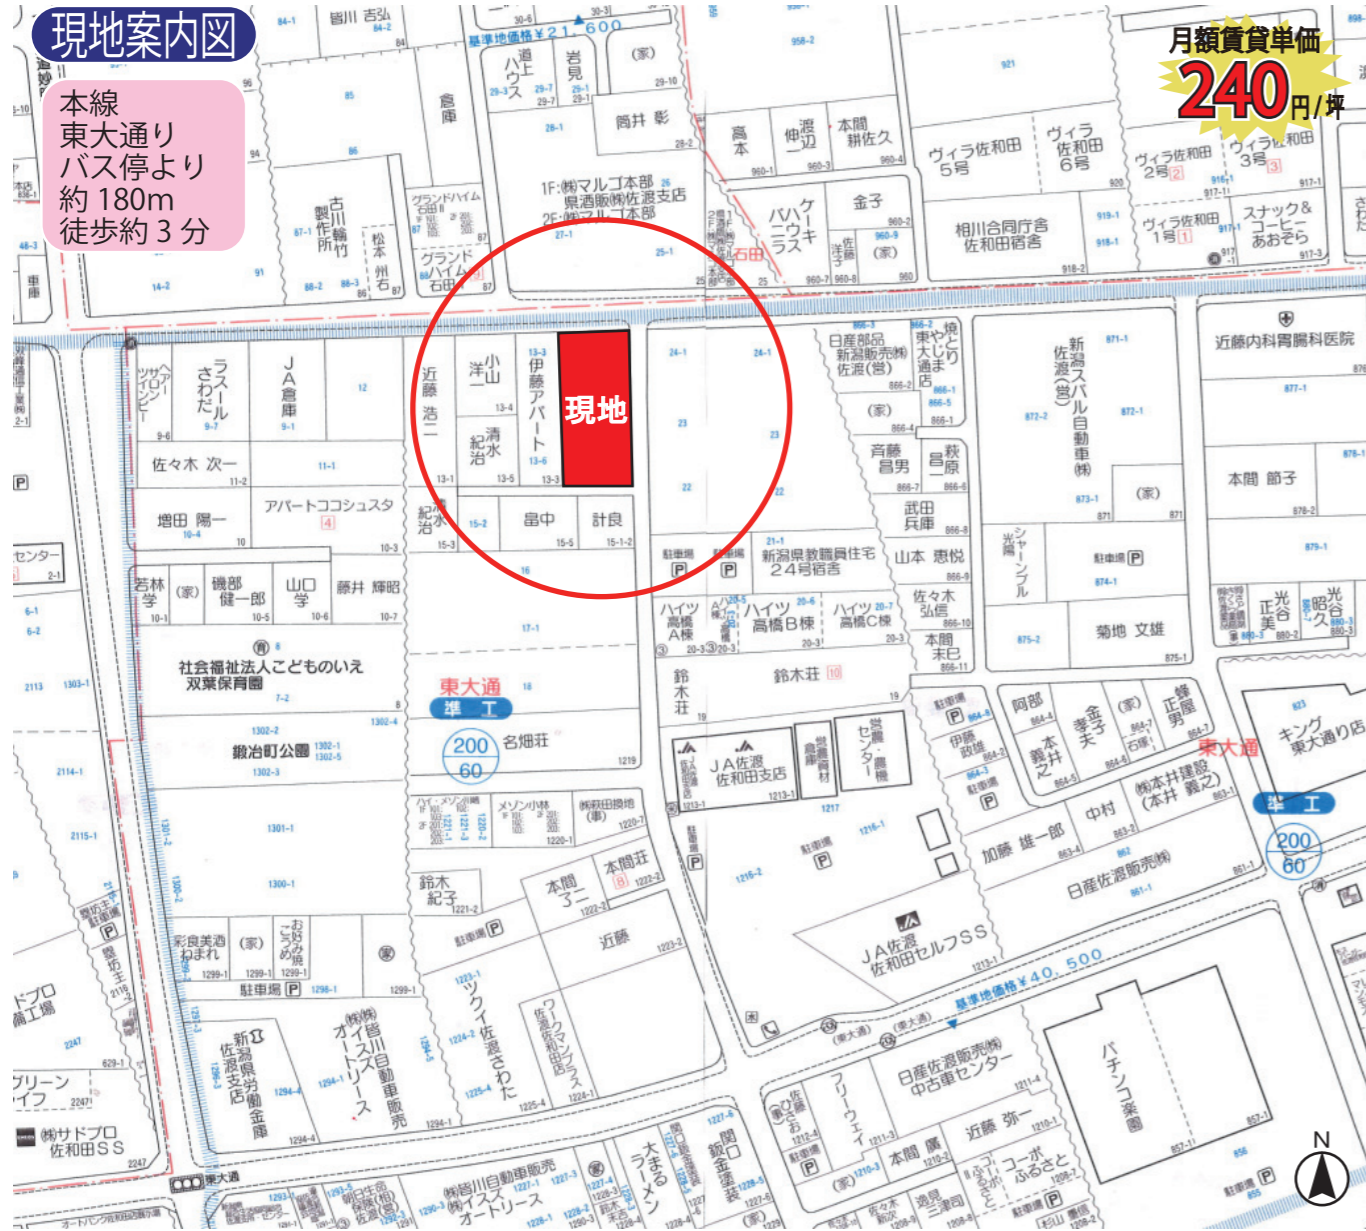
現地案内図

本線
東大通り
バス停より
約 180m
徒歩約 3 分

月額賃貸単価
240円/坪

現地

皆川 吉弘
基準地価格￥21,600
道上ハウス
岩見
(家)
倉庫
岡井 彰
高本
渡辺伸一
本間耕佐久
ヴィラ佐和田5号
ヴィラ佐和田6号
ヴィラ佐和田2号
ヴィラ佐和田3号
1F:㈱マルゴ本部 県酒販㈱佐渡支店
2F:㈱マルゴ本部
古川輪竹製作所
松本州石
グランドハイム石田Ⅱ
グランドハイム石田
パークハウスニキ
金子
佐藤
洋子
(家)
相川合同庁舎佐和田宿舎
ヴィラ佐和田1号
スナック&コーヒーあおぞら
石田
日産部品新潟販売㈱佐渡(営)
境やとり東大通まし店
(家)
斉藤昌男
秋原昌
新潟スバル自動車㈱佐渡(営)
近藤内科胃腸科医院
(家)
本間 節子
ヘアーサロン ツジ
さわだスクール
JA倉庫
近藤浩二
小山洋一
清水紀治
伊藤アパート
佐々木 次一
増田 陽一
アパートココシュスタ
紀水治
畠中
計良
武田兵庫
山本 恵悦
新潟県教職員住宅24号宿舎
駐車場
シャーンプル光陽
駐車場
菊地 文雄
若林学
(家)
磯部健一郎
山口学
藤井 輝昭
ハイツ高橋A棟
ハイツ高橋B棟
ハイツ高橋C棟
佐々木弘信
本間末巳
正光谷美
光昭久
社会福祉法人こどものいえ
双葉保育園
東大通
準工
200
60
名畑荘
鈴木荘
鈴木荘
阿部
本井義之
金子孝夫
(家)
石塚
蜂屋正男
東大通
キング東大通り店
鍛冶町公園
JA佐渡佐和田支店
倉庫
営農センター・農機
加藤 雄一郎
中村
㈱本井建設(本井 義之)
日産佐渡販売㈱
準工
200
60
メゾンやまか
メゾン小林
㈱稲田商会(事)
鈴木紀子
本間ヌニー
本間荘
近藤
駐車場
JA佐渡佐和田セルフSS
彩良美酒わきれ
(家)
お好み焼こうめ
駐車場
基準地価格￥40,500
新潟県労働金庫佐渡支店
㈱皆川自動車販売 イスズオートリース
ツクイ佐渡さわた
ワークマンプラス佐渡佐和田店
フリーウェイ
日産佐渡販売㈱中古車センター
近藤 弥一
パチンコ楽園
ドプロ商工場
グリーンライフ
㈱サドプロ佐和田SS
本間 廣
コーポふるさと
大まるラーメン
関口鉄金塗装
㈱皆川自動車販売 イスズオートリース
東大通
駐車場
N
センター